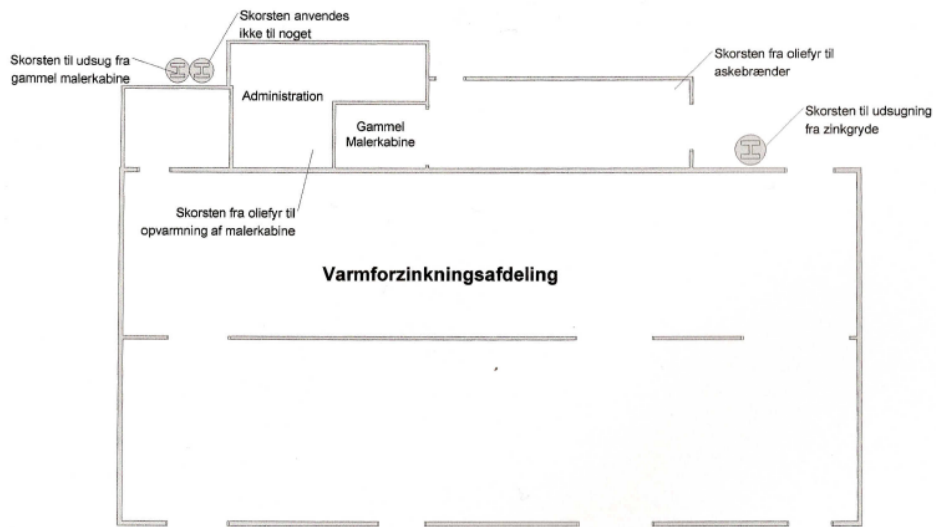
Skorsten anvendes ikke til noget

Skorsten til udsug fra gammel malerkabine

Administration

Gammel Malerkabine

Skorsten fra oliefyr til askebrænder

Skorsten til udsugning fra zinkgryde

Skorsten fra oliefyr til opvarmning af malerkabine

Varmforzinkningsafdeling